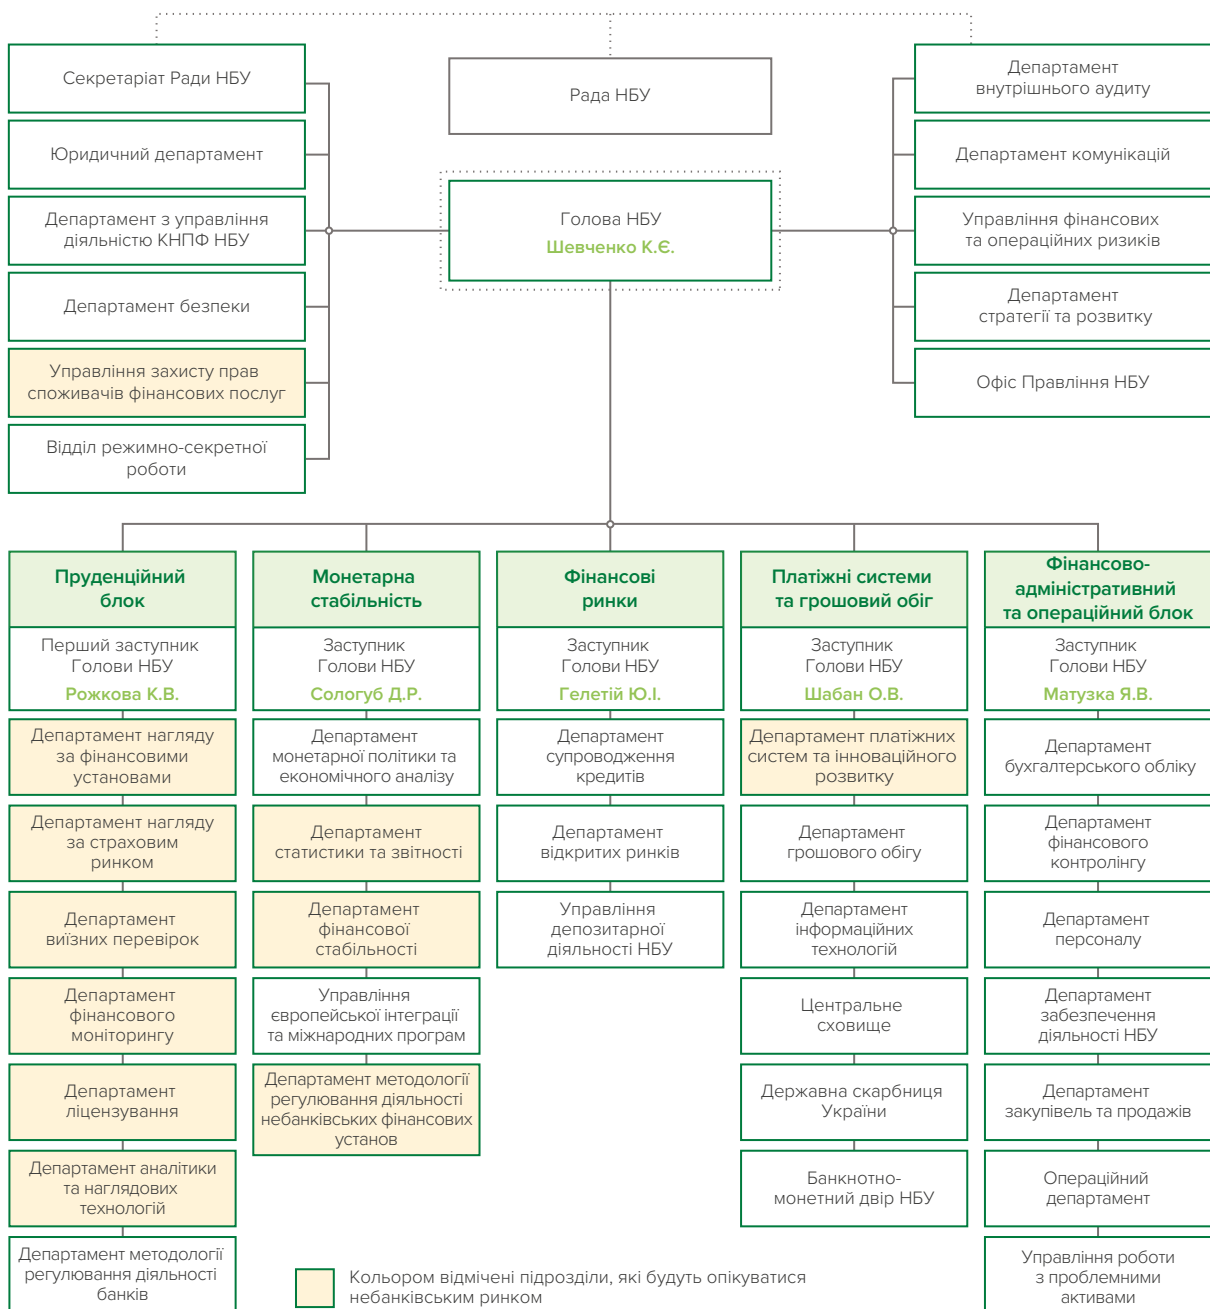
Секретаріат Ради НБУ

Юридичний департамент

Департамент з управління діяльністю КНПФ НБУ

Департамент безпеки

Управління захисту прав споживачів фінансових послуг

Відділ режимно-секретної роботи

Рада НБУ

Голова НБУ
Шевченко К.Є.

Департамент внутрішнього аудиту

Департамент комунікацій

Управління фінансових та операційних ризиків

Департамент стратегії та розвитку

Офіс Правління НБУ

Пруденційний блок
Перший заступник Голови НБУ
Рожкова К.В.

Департамент нагляду за фінансовими установами

Департамент нагляду за страховим ринком

Департамент виїзних перевірок

Департамент фінансового моніторингу

Департамент ліцензування

Департамент аналітики та наглядових технологій

Департамент методології регулювання діяльності банків

Монетарна стабільність
Заступник Голови НБУ
Сологуб Д.Р.

Департамент монетарної політики та економічного аналізу

Департамент статистики та звітності

Департамент фінансової стабільності

Управління європейської інтеграції та міжнародних програм

Департамент методології регулювання діяльності небанківських фінансових установ

Фінансові ринки
Заступник Голови НБУ
Гелетій Ю.І.

Департамент супроводження кредитів

Департамент відкритих ринків

Управління депозитарної діяльності НБУ

Платіжні системи та грошовий обіг
Заступник Голови НБУ
Шабан О.В.

Департамент платіжних систем та інноваційного розвитку

Департамент грошового обігу

Департамент інформаційних технологій

Центральне сховище

Державна скарбниця України

Банкнотно-монетний двір НБУ

Фінансово-адміністративний та операційний блок
Заступник Голови НБУ
Матузка Я.В.

Департамент бухгалтерського обліку

Департамент фінансового контролінгу

Департамент персоналу

Департамент забезпечення діяльності НБУ

Департамент закупівель та продажів

Операційний департамент

Управління роботи з проблемними активами

Кольором відмічені підрозділи, які будуть опікуватися небанківським ринком